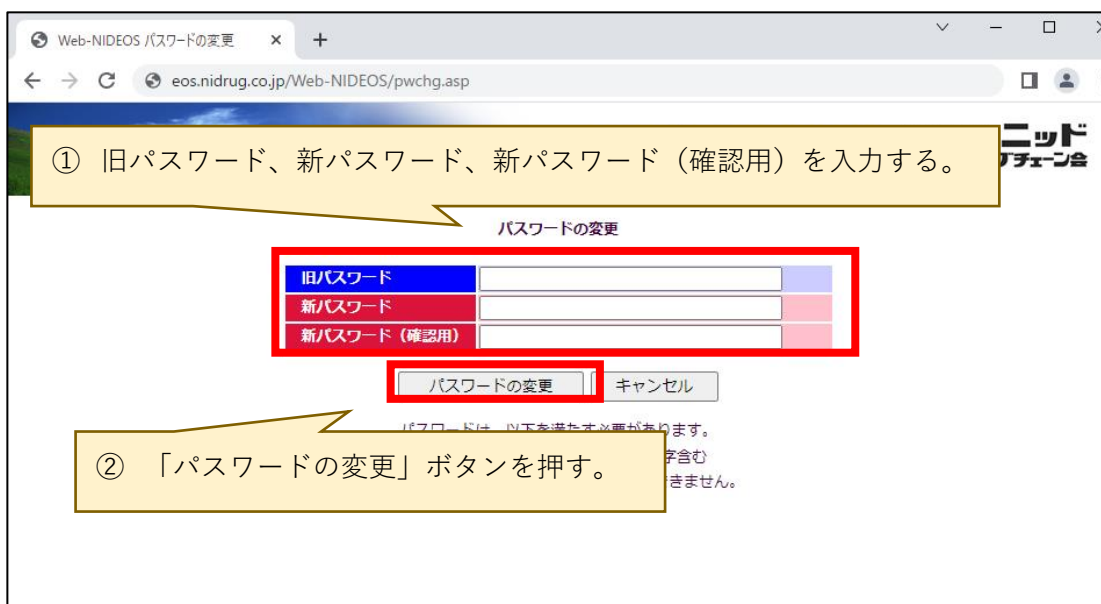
Web-NIDEOS パスワードの変更 ×

eos.nidrug.co.jp/Web-NIDEOS/pwchg.asp

ニッド
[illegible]チェーン会

① 旧パスワード、新パスワード、新パスワード（確認用）を入力する。

パスワードの変更

| 旧パスワード | |
|---|---|
| 新パスワード | |
| 新パスワード（確認用） | |

パスワードの変更 キャンセル

パスワードは、以下を満たす必要があります。
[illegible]字含む
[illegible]きません。

② 「パスワードの変更」ボタンを押す。